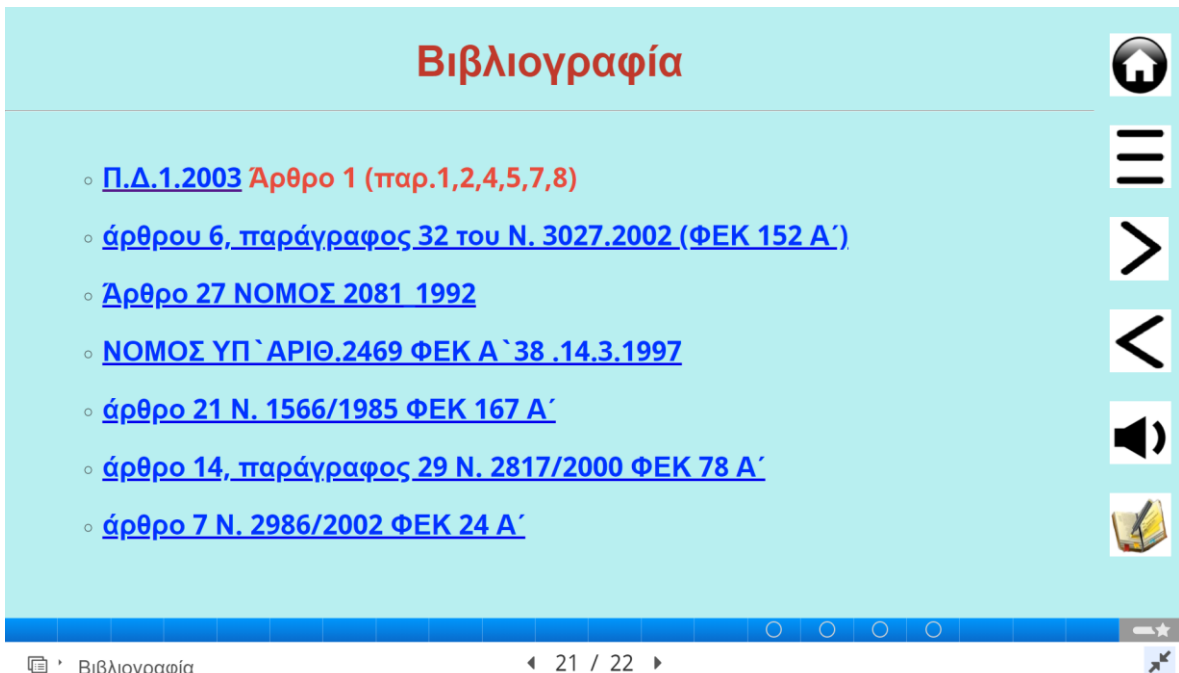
Βιβλιογραφία

◦ Π.Δ.1.2003 Άρθρο 1 (παρ.1,2,4,5,7,8)

◦ άρθρου 6, παράγραφος 32 του Ν. 3027.2002 (ΦΕΚ 152 Α΄)

◦ Άρθρο 27 ΝΟΜΟΣ 2081_1992

◦ ΝΟΜΟΣ ΥΠ`ΑΡΙΘ.2469 ΦΕΚ Α`38 .14.3.1997

◦ άρθρο 21 Ν. 1566/1985 ΦΕΚ 167 Α΄

◦ άρθρο 14, παράγραφος 29 Ν. 2817/2000 ΦΕΚ 78 Α΄

◦ άρθρο 7 Ν. 2986/2002 ΦΕΚ 24 Α΄

Βιβλιογραφία

21 / 22